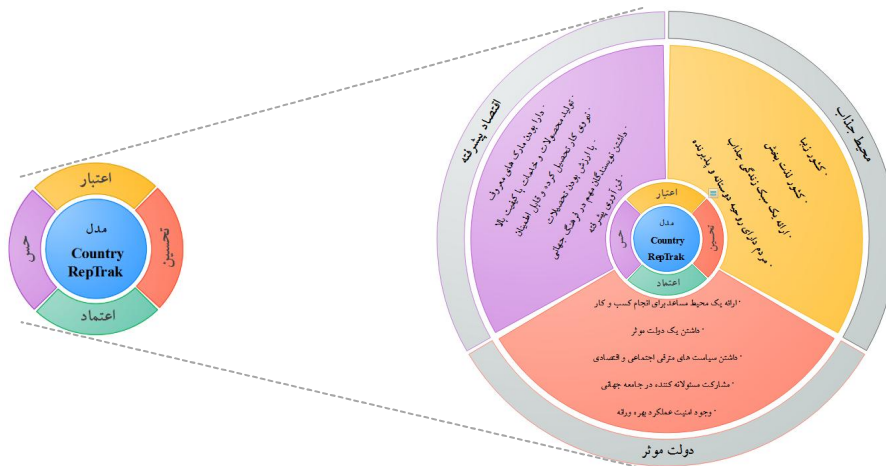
اعتبار
تحسین
اعتماد
حس
مدل
Country
RepTrak

اقتصاد پیشرفته
• دارا بودن مارک های معروف
• تولید محصولات و خدمات با کیفیت بالا
• نیروی کار تحصیل کرده و قابل اطمینان
• با ارزش بودن محصولات
• داشتن نویسندگان مهم در فرهنگ جهانی
• فن آوری پیشرفته

محیط جذاب
• کشور زیبا
• کشور لذت بخش
• ارائه یک سبک زندگی جذاب
• مردم دارای روحیه دوستانه و پذیرنده

اعتبار
تحسین
اعتماد
حس
مدل
Country
RepTrak

• ارائه یک محیط مساعد برای انجام کسب و کار
• داشتن یک دولت موثر
• داشتن سیاست های مترقی اجتماعی و اقتصادی
• مشارکت مسئولانه کننده در جامعه جهانی
• وجود امنیت عملکرد بهره ورانه

دولت موثر